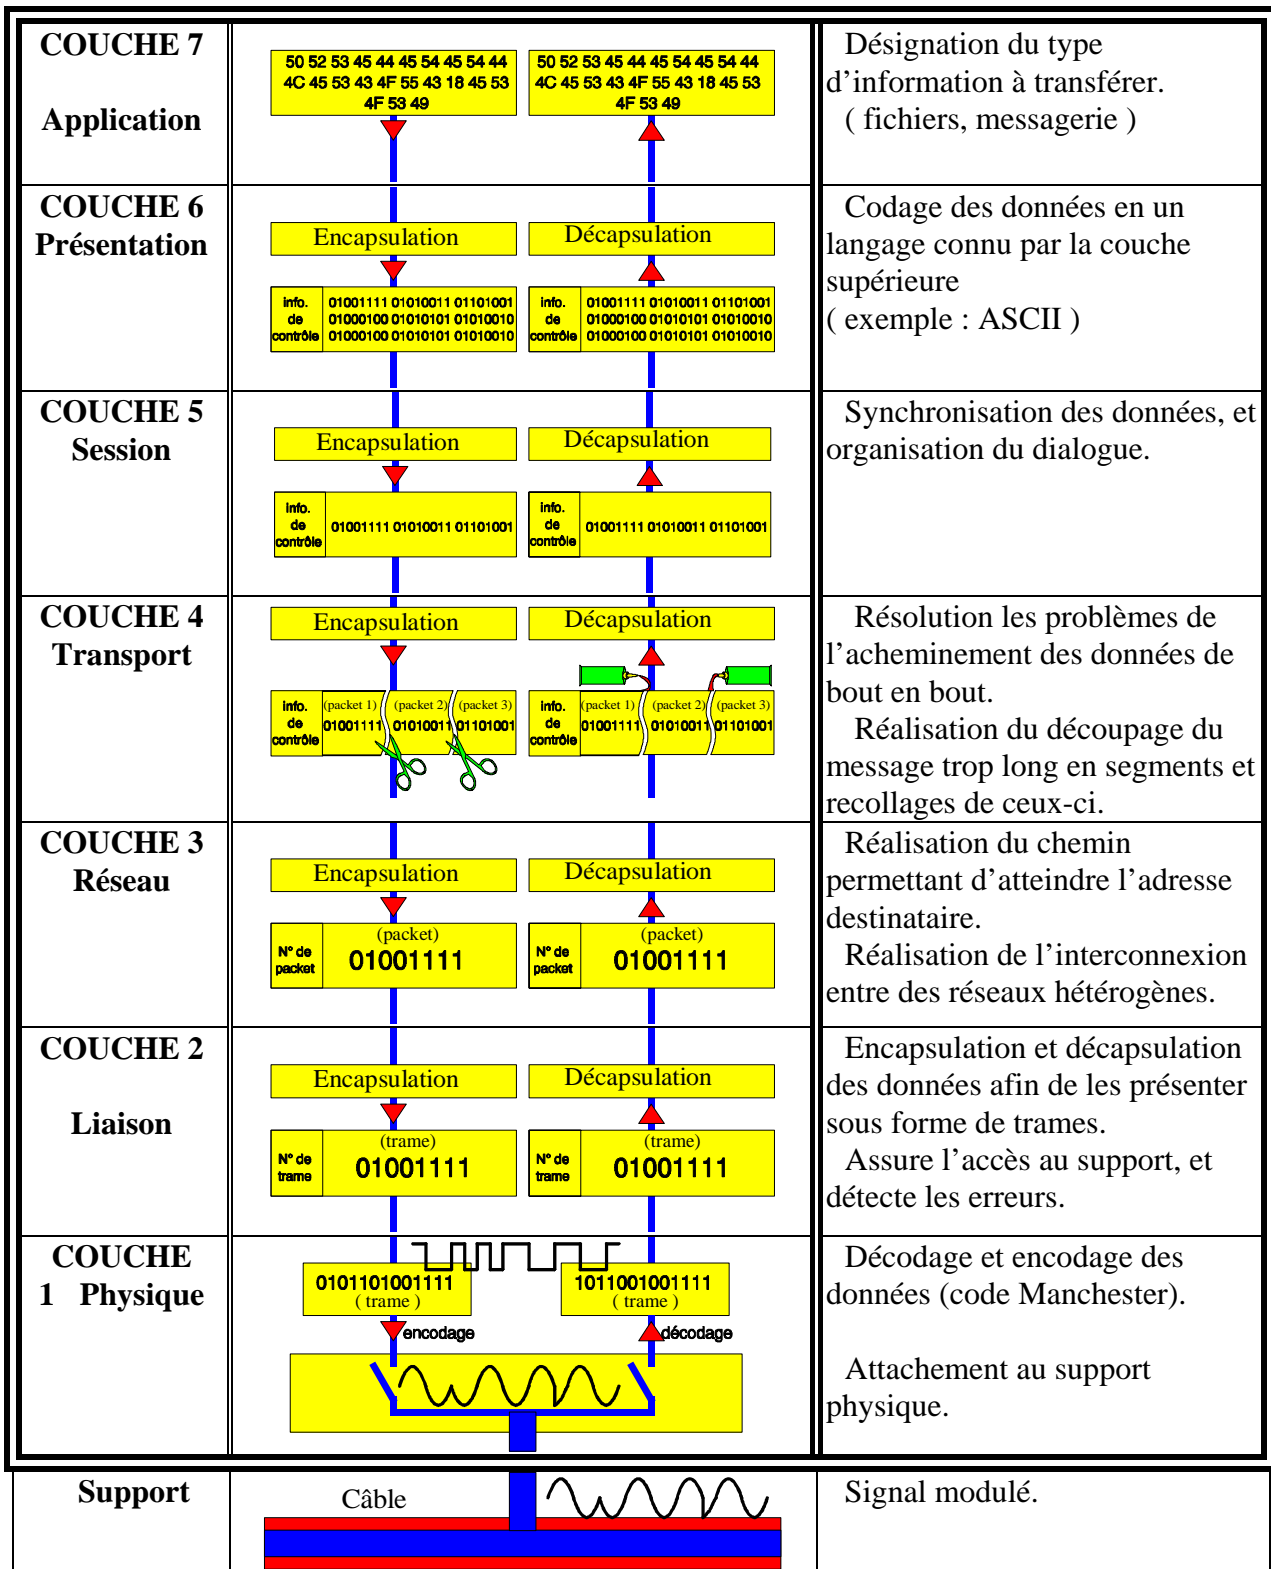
| | | |
|---|---|---|
| COUCHE 7<br><br>Application | 50 52 53 45 44 45 54 45 54 44 4C 45 53 43 4F 55 43 18 45 53 4F 53 49<br>50 52 53 45 44 45 54 45 54 44 4C 45 53 43 4F 55 43 18 45 53 4F 53 49 | Désignation du type d'information à transférer. ( fichiers, messagerie ) |
| COUCHE 6<br>Présentation | Encapsulation<br>Décapsulation<br>info. de contrôle 01001111 01010011 01101001 01000100 01010101 01010010 01000100 01010101 01010010<br>info. de contrôle 01001111 01010011 01101001 01000100 01010101 01010010 01000100 01010101 01010010 | Codage des données en un langage connu par la couche supérieure ( exemple : ASCII ) |
| COUCHE 5<br>Session | Encapsulation<br>Décapsulation<br>info. de contrôle 01001111 01010011 01101001<br>info. de contrôle 01001111 01010011 01101001 | Synchronisation des données, et organisation du dialogue. |
| COUCHE 4<br>Transport | Encapsulation<br>Décapsulation<br>info. de contrôle (packet 1) 01001111 (packet 2) 01010011 (packet 3) 01101001<br>info. de contrôle (packet 1) 01001111 (packet 2) 01010011 (packet 3) 01101001 | Résolution les problèmes de l'acheminement des données de bout en bout.<br>Réalisation du découpage du message trop long en segments et recollages de ceux-ci. |
| COUCHE 3<br>Réseau | Encapsulation<br>Décapsulation<br>N° de packet (packet) 01001111<br>N° de packet (packet) 01001111 | Réalisation du chemin permettant d'atteindre l'adresse destinataire.<br>Réalisation de l'interconnexion entre des réseaux hétérogènes. |
| COUCHE 2<br><br>Liaison | Encapsulation<br>Décapsulation<br>N° de trame (trame) 01001111<br>N° de trame (trame) 01001111 | Encapsulation et décapsulation des données afin de les présenter sous forme de trames.<br>Assure l'accès au support, et détecte les erreurs. |
| COUCHE 1 Physique | 0101101001111 ( trame )<br>1011001001111 ( trame )<br>encodage<br>décodage | Décodage et encodage des données (code Manchester).<br><br>Attachement au support physique. |
| Support | Câble | Signal modulé. |